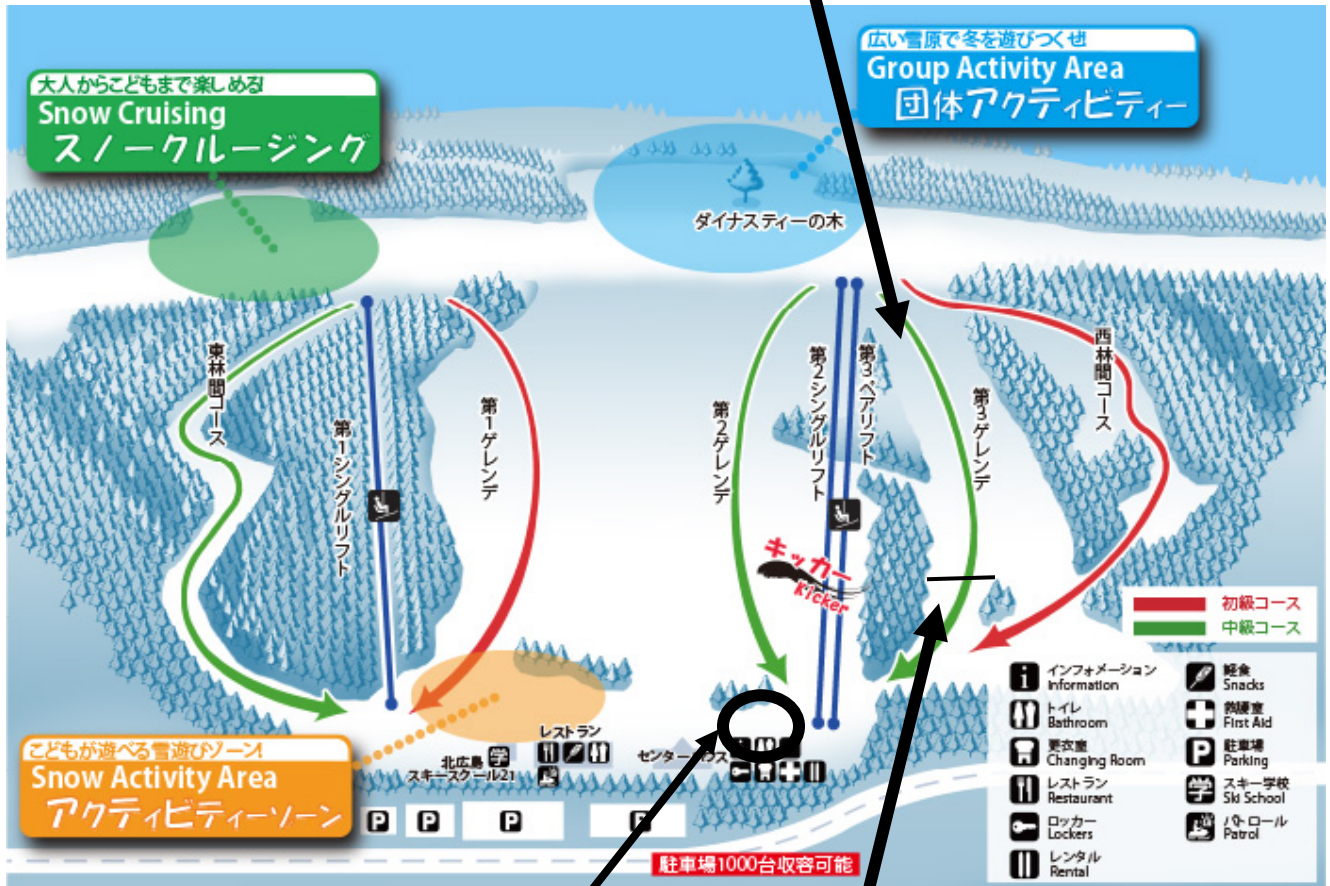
大人からこどもまで楽しめる!
Snow Cruising
スノークルージング

広い雪原で冬を遊びつくせ
Group Activity Area
団体アクティビティー

ダイナスティーの木

東林間コース
第1シングルリフト
第1ゲレンデ
第2ゲレンデ
第2シングルリフト
第3ペアリフト
第3ゲレンデ
西林間コース

キッカー
Kicker

初級コース
中級コース

こどもが遊べる雪遊びゾーン!
Snow Activity Area
アクティビティーゾーン

北広島 スキースクール21
レストラン
センターハウス

駐車場1000台収容可能

インフォメーション Information
トイレ Bathroom
更衣室 Changing Room
レストラン Restaurant
ロッカー Lockers
レンタル Rental
軽食 Snacks
救護室 First Aid
駐車場 Parking
スキー学校 Ski School
パトロール Patrol